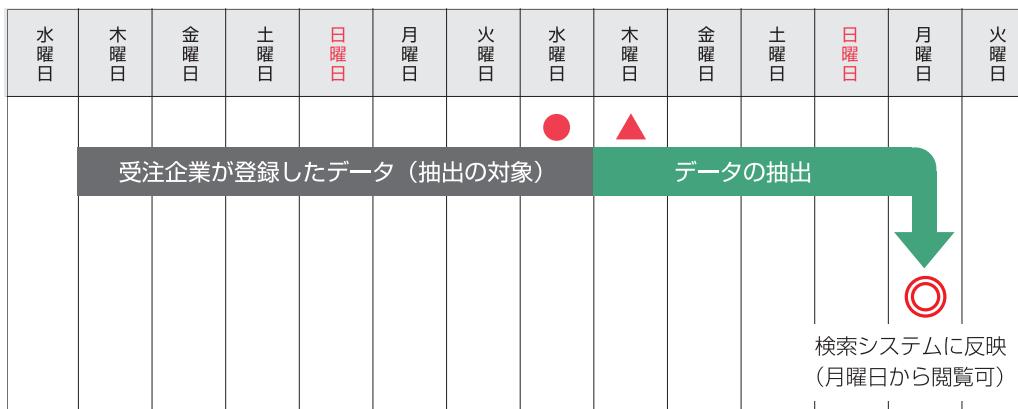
| 水曜日 | 木曜日 | 金曜日 | 土曜日 | 日曜日 | 月曜日 | 火曜日 | 水曜日 | 木曜日 | 金曜日 | 土曜日 | 日曜日 | 月曜日 | 火曜日 |
|---|---|---|---|---|---|---|---|---|---|---|---|---|---|

●
▲

受注企業が登録したデータ（抽出の対象）

データの抽出

◎

検索システムに反映
（月曜日から閲覧可）